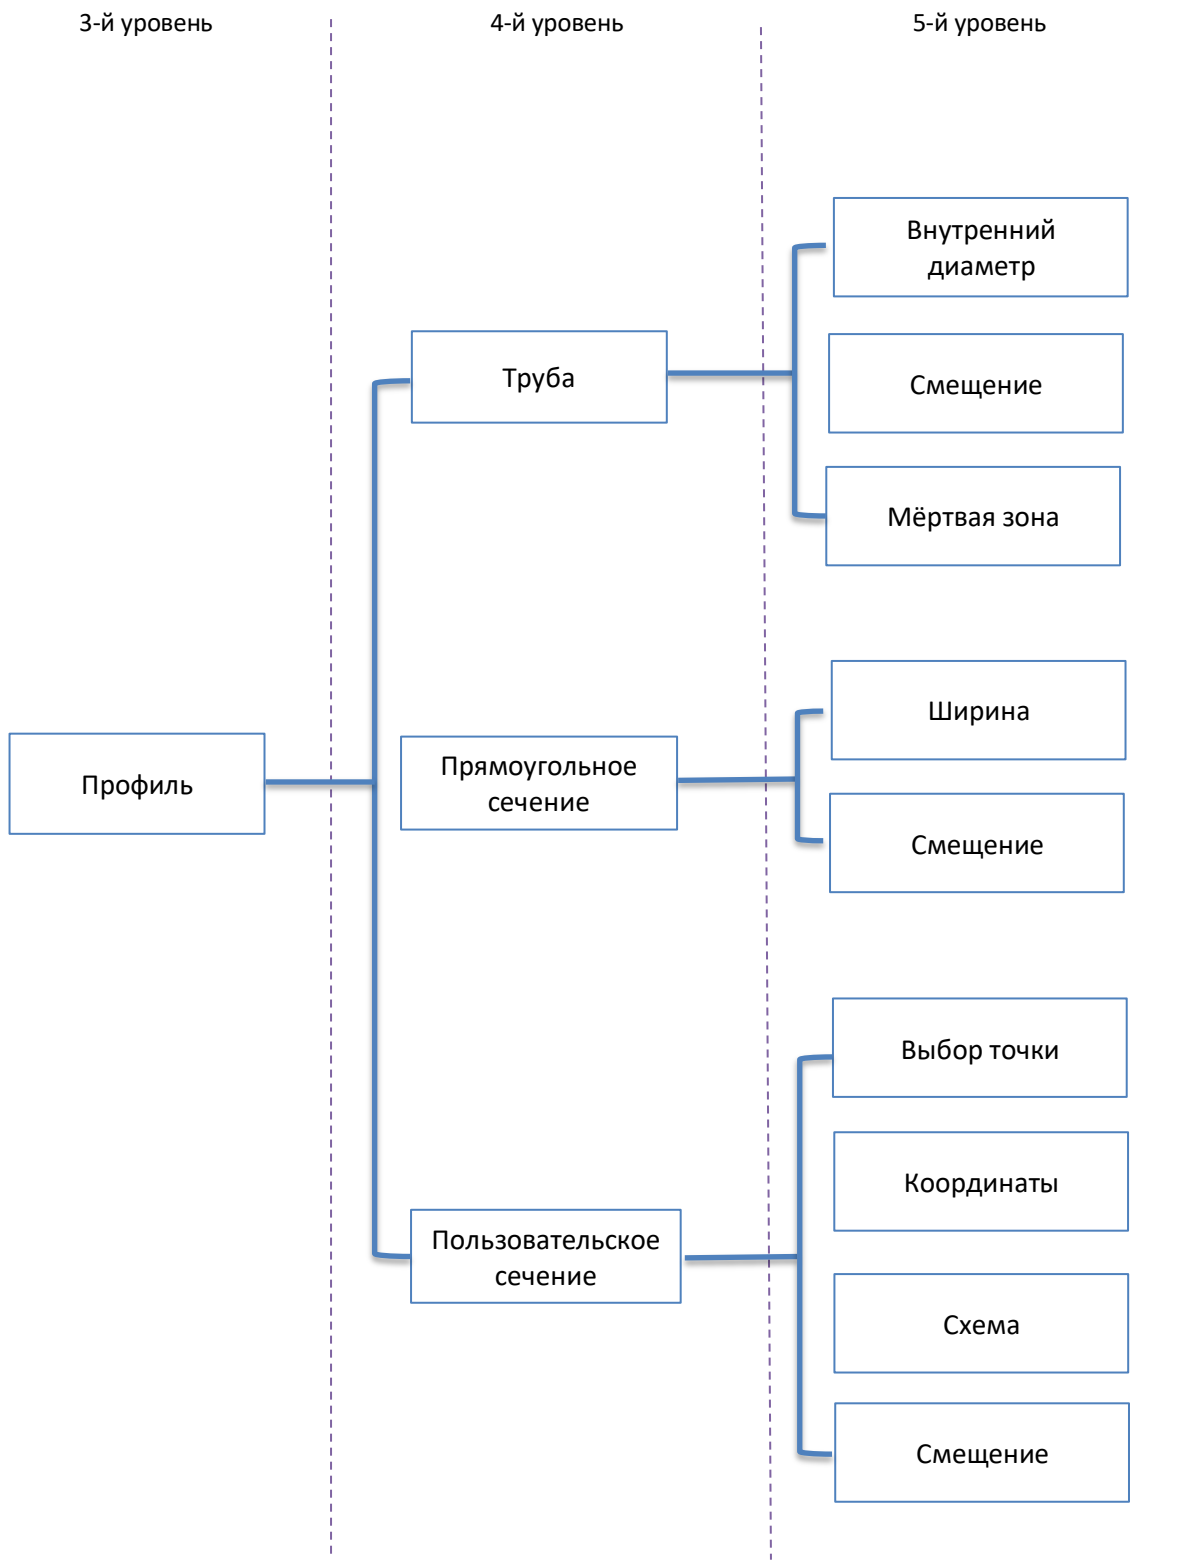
3-й уровень

4-й уровень

5-й уровень

Внутренний диаметр

Труба

Смещение

Мёртвая зона

Ширина

Профиль

Прямоугольное сечение

Смещение

Выбор точки

Координаты

Пользовательское сечение

Схема

Смещение